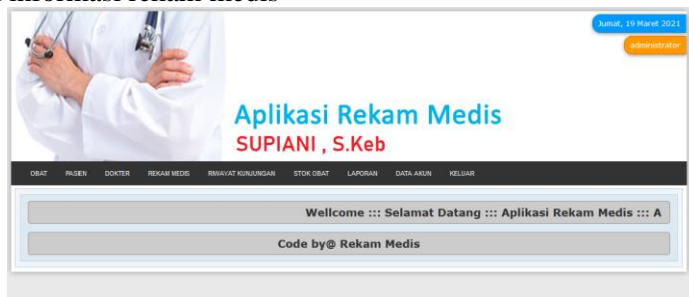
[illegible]

Jumat, 19 Maret 2021

administrator

Aplikasi Rekam Medis

SUPIANI , S.Keb

OBAT PASIEN DOKTER REKAM MEDIS RIWAYAT KUNJUNGAN STOK OBAT LAPORAN DATA AKUN KELUAR

Wellcome ::: Selamat Datang ::: Aplikasi Rekam Medis ::: A

Code by@ Rekam Medis